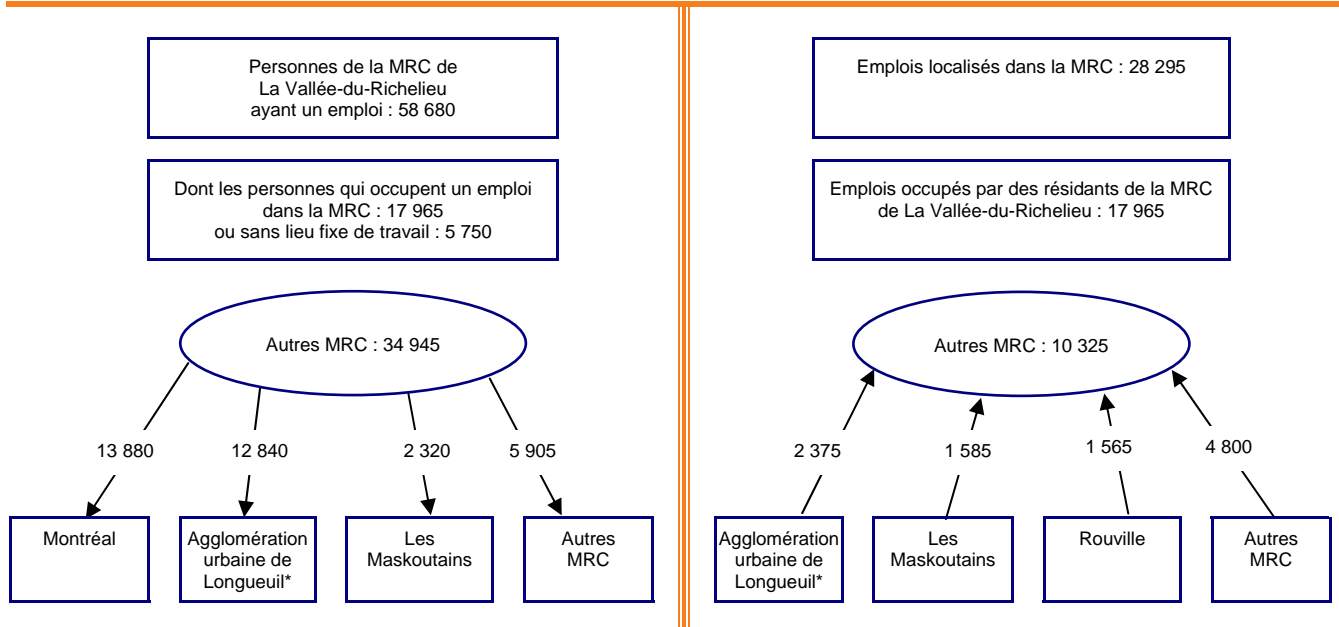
Personnes de la MRC de La Vallée-du-Richelieu ayant un emploi : 58 680

Dont les personnes qui occupent un emploi dans la MRC : 17 965 ou sans lieu fixe de travail : 5 750

Autres MRC : 34 945

13 880

12 840

2 320

5 905

Montréal

Agglomération urbaine de Longueuil*

Les Maskoutains

Autres MRC

Emplois localisés dans la MRC : 28 295

Emplois occupés par des résidants de la MRC de La Vallée-du-Richelieu : 17 965

Autres MRC : 10 325

2 375

1 585

1 565

4 800

Agglomération urbaine de Longueuil*

Les Maskoutains

Rouville

Autres MRC